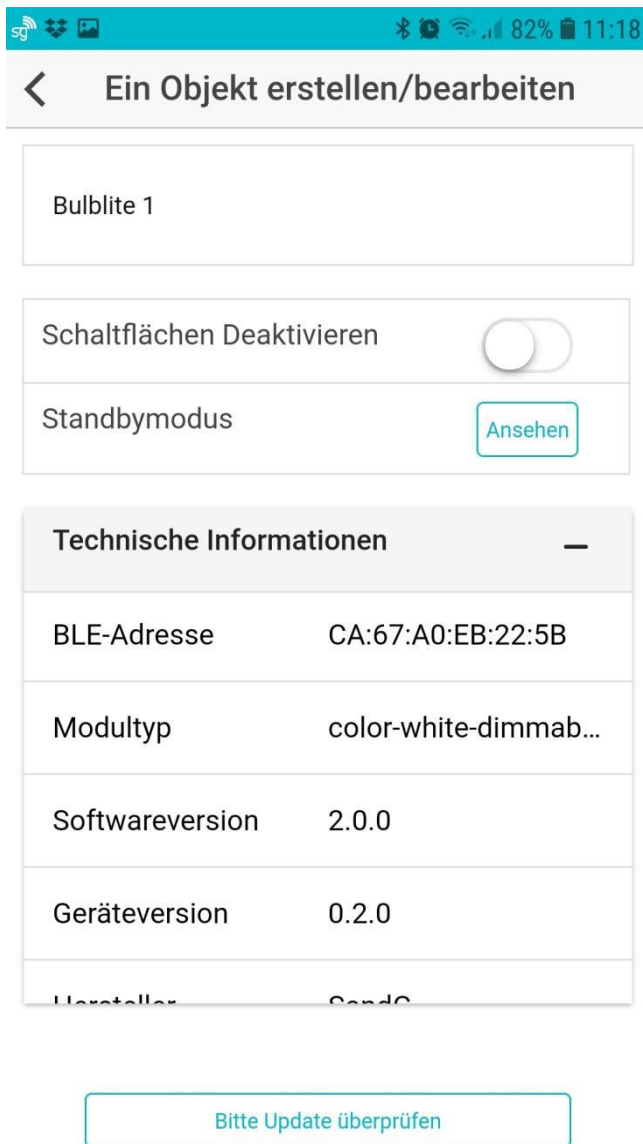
82% 11:18

<

Ein Objekt erstellen/bearbeiten

Bulblite 1

Schaltflächen Deaktivieren

Standbymodus

Ansehen

Technische Informationen

| | |
|---|---|
| BLE-Adresse | CA:67:A0:EB:22:5B |
| Modultyp | color-white-dimmab... |
| Softwareversion | 2.0.0 |
| Geräteversion | 0.2.0 |
| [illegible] | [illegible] |

Bitte Update überprüfen